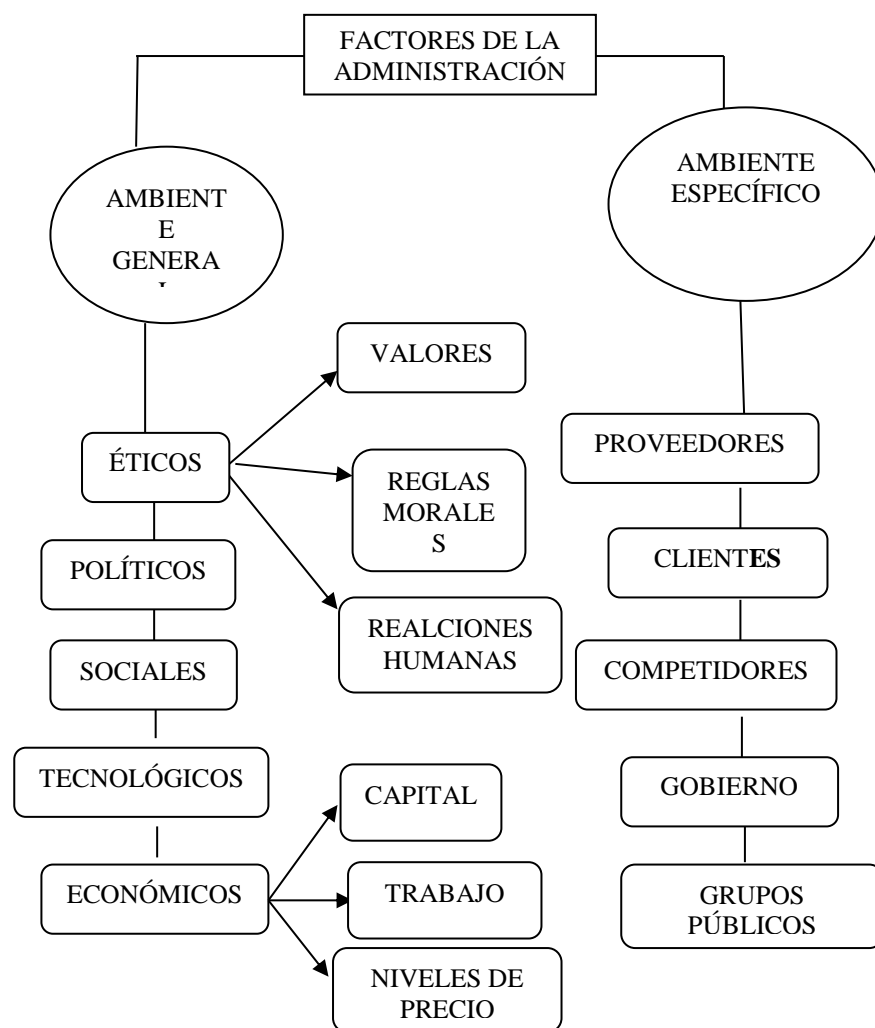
FACTORES DE LA ADMINISTRACIÓN

AMBIENT E GENERA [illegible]

AMBIENTE ESPECÍFICO

VALORES

ÉTICOS

REGLAS MORALE S

POLÍTICOS

REALCIONES HUMANAS

SOCIALES

TECNOLÓGICOS

CAPITAL

ECONÓMICOS

TRABAJO

NIVELES DE PRECIO

PROVEEDORES

CLIENTES

COMPETIDORES

GOBIERNO

GRUPOS PÚBLICOS